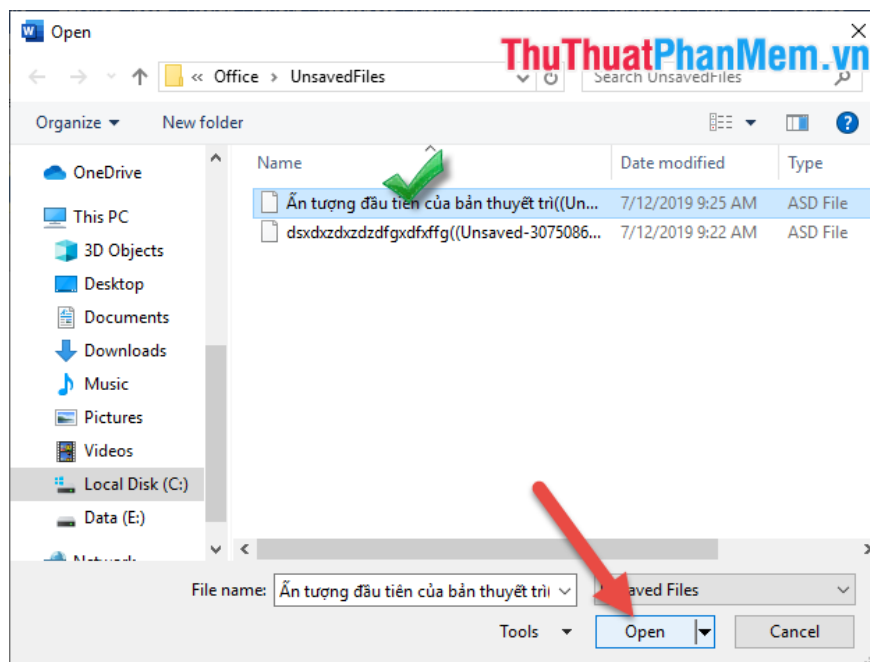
Open

ThuThuatPhanMem.vn

« Office › UnsavedFiles

Search UnsavedFiles

Organize ▾ New folder

OneDrive

This PC

3D Objects

Desktop

Documents

Downloads

Music

Pictures

Videos

Local Disk (C:)

Data (E:)

Network

| Name | Date modified | Type |
|---|---|---|
| Ấn tượng đầu tiên của bản thuyết trì((Un... | 7/12/2019 9:25 AM | ASD File |
| dsxdxzdxzdzdfgxdfxffg((Unsaved-3075086... | 7/12/2019 9:22 AM | ASD File |

File name: Ấn tượng đầu tiên của bản thuyết trì

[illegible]aved Files

Tools ▾

Open

Cancel